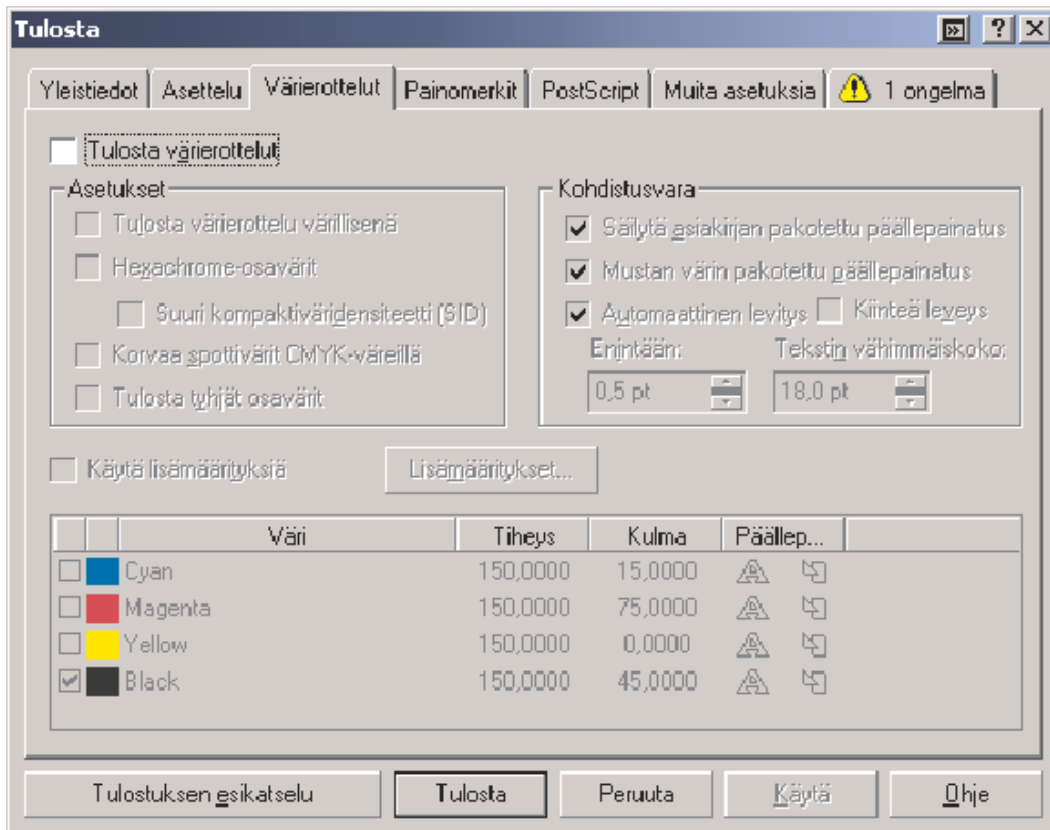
Tulosta

? X

Yleistiedot | Asettelu | Värierottelut | Painomerkit | PostScript | Muita asetuksia | 1 ongelma

Tulosta värierottelut

Asetukset

Tulosta värierottelu värillisenä

Hexachrome-osavärit

Suuri kompaktiväridensiteetti (SID)

Korvaa spottivärit CMYK-väreillä

Tulosta tyhjät osavärit

Kohdistusvara

Säilytä asiakirjan pakotettu päällepainatus

Mustan värin pakotettu päällepainatus

Automaattinen levitys

Kiinteä leveys

Enintään:

0,5 pt

Tekstin vähimmäiskoko:

18,0 pt

Käytä lisämäärityksiä

Lisämääritykset...

| | | Väri | Tiheys | Kulma | Päällep... |
|---|---|---|---|---|---|
| | | Cyan | 150,0000 | 15,0000 | |
| | | Magenta | 150,0000 | 75,0000 | |
| | | Yellow | 150,0000 | 0,0000 | |
| | | Black | 150,0000 | 45,0000 | |

Tulostuksen esikatselu

Tulosta

Peruuta

Käytä

Ohje